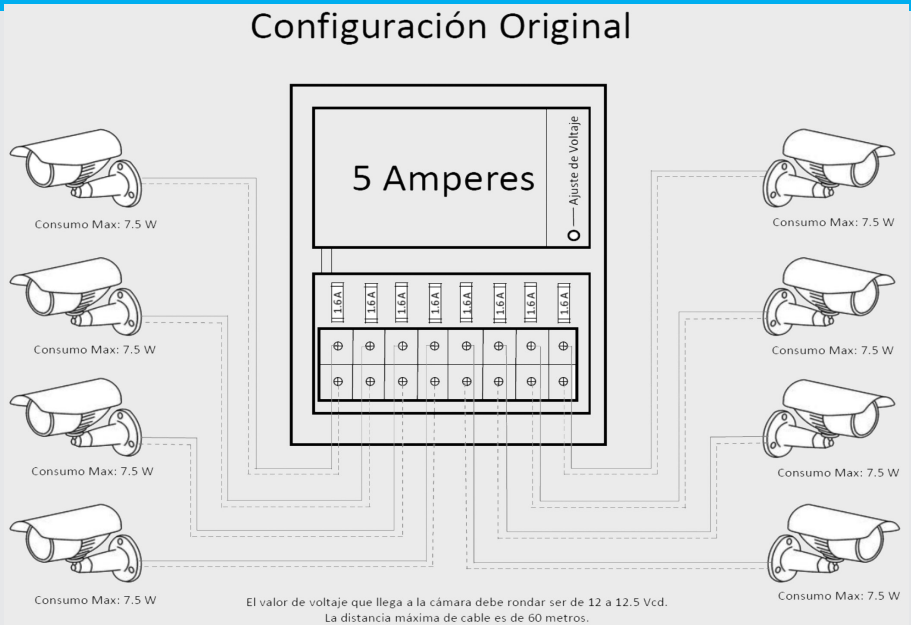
Configuración Original

5 Amperes

Ajuste de Voltaje

1.6A 1.6A 1.6A 1.6A 1.6A 1.6A 1.6A 1.6A

Consumo Max: 7.5 W

Consumo Max: 7.5 W

Consumo Max: 7.5 W

Consumo Max: 7.5 W

Consumo Max: 7.5 W

Consumo Max: 7.5 W

Consumo Max: 7.5 W

Consumo Max: 7.5 W

El valor de voltaje que llega a la cámara debe rondar ser de 12 a 12.5 Vcd.
La distancia máxima de cable es de 60 metros.